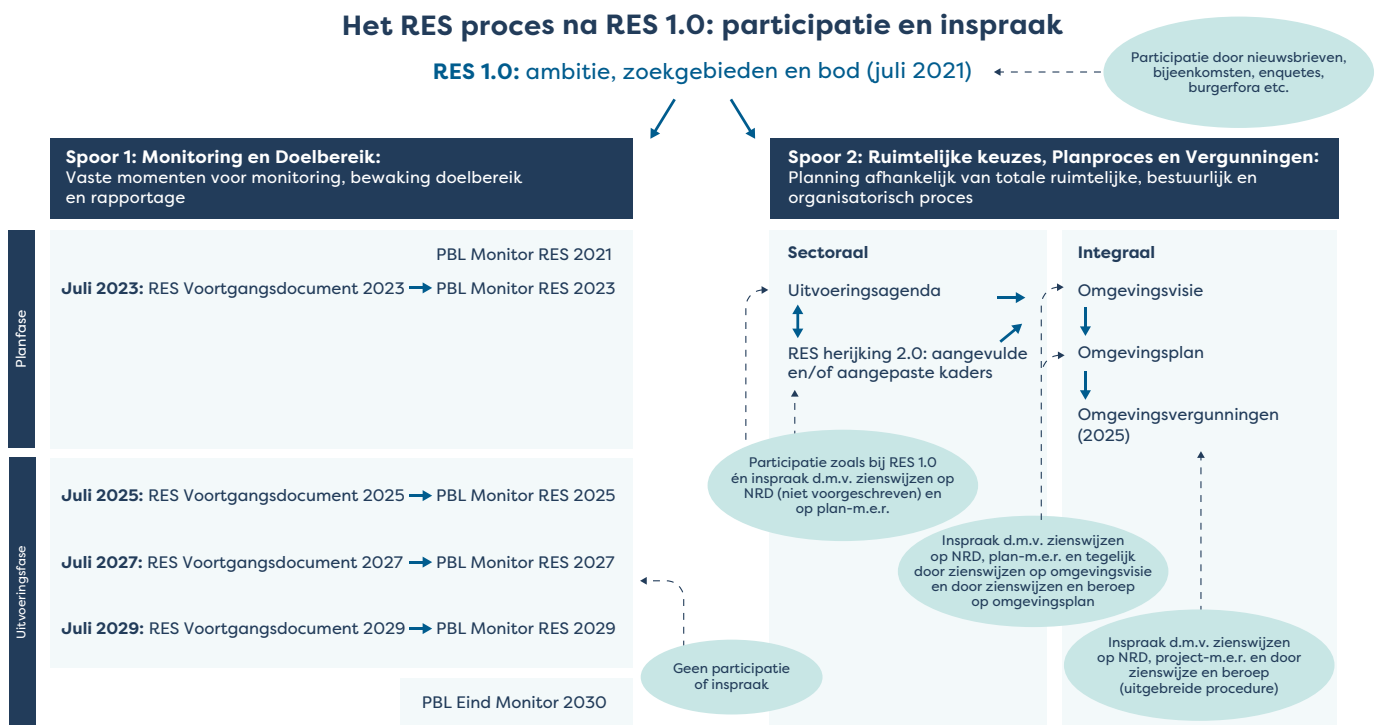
Het RES proces na RES 1.0: participatie en inspraak

RES 1.0: ambitie, zoekgebieden en bod (juli 2021)

Participatie door nieuwsbrieven, bijeenkomsten, enquetes, burgerfora etc.

Spoor 1: Monitoring en Doelbereik:
Vaste momenten voor monitoring, bewaking doelbereik en rapportage

Spoor 2: Ruimtelijke keuzes, Planproces en Vergunningen:
Planning afhankelijk van totale ruimtelijke, bestuurlijk en organisatorisch proces

Planfase

PBL Monitor RES 2021

Juli 2023: RES Voortgangsdocument 2023 → PBL Monitor RES 2023

Uitvoeringsfase

Juli 2025: RES Voortgangsdocument 2025 → PBL Monitor RES 2025

Juli 2027: RES Voortgangsdocument 2027 → PBL Monitor RES 2027

Juli 2029: RES Voortgangsdocument 2029 → PBL Monitor RES 2029

PBL Eind Monitor 2030

Geen participatie of inspraak

Sectoraal

Uitvoeringsagenda

RES herijking 2.0: aangevulde en/of aangepaste kaders

Participatie zoals bij RES 1.0 én inspraak d.m.v. zienswijzen op NRD (niet voorgeschreven) en op plan-m.e.r.

Integraal

Omgevingsvisie

Omgevingsplan

Omgevingsvergunningen (2025)

Inspraak d.m.v. zienswijzen op NRD, plan-m.e.r. en tegelijk door zienswijzen op omgevingsvisie en door zienswijzen en beroep op omgevingsplan

Inspraak d.m.v. zienswijzen op NRD, project-m.e.r. en door zienswijze en beroep (uitgebreide procedure)